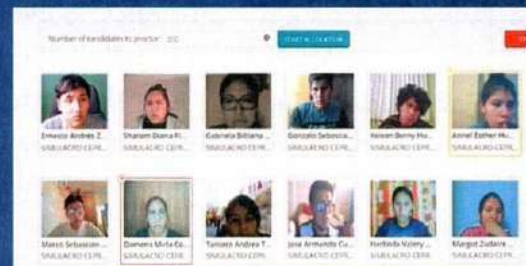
Number of candidates to proctor: 100

START ALLOCATION

Ernesto Andrés Z...
SIMULACRO CEPR...

Sharon Diana Pi...
SIMULACRO CEPR...

Gabriela Bibiana ...
SIMULACRO CEPR...

Gonzalo Sebasti...
SIMULACRO CEPR...

Yeison Benny Hu...
SIMULACRO CEPR...

Anniel Esther Hu...
SIMULACRO CEPR...

Marco Sebastian ...
SIMULACRO CEPR...

Damaris Mirta Co...
SIMULACRO CEPR...

Tamara Andrea T...
SIMULACRO CEPR...

Jose Armando Cu...
SIMULACRO CEPR...

Herlinda Yuleny ...
SIMULACRO CEPR...

Margot Zudaire ...
SIMULACRO CEPR...